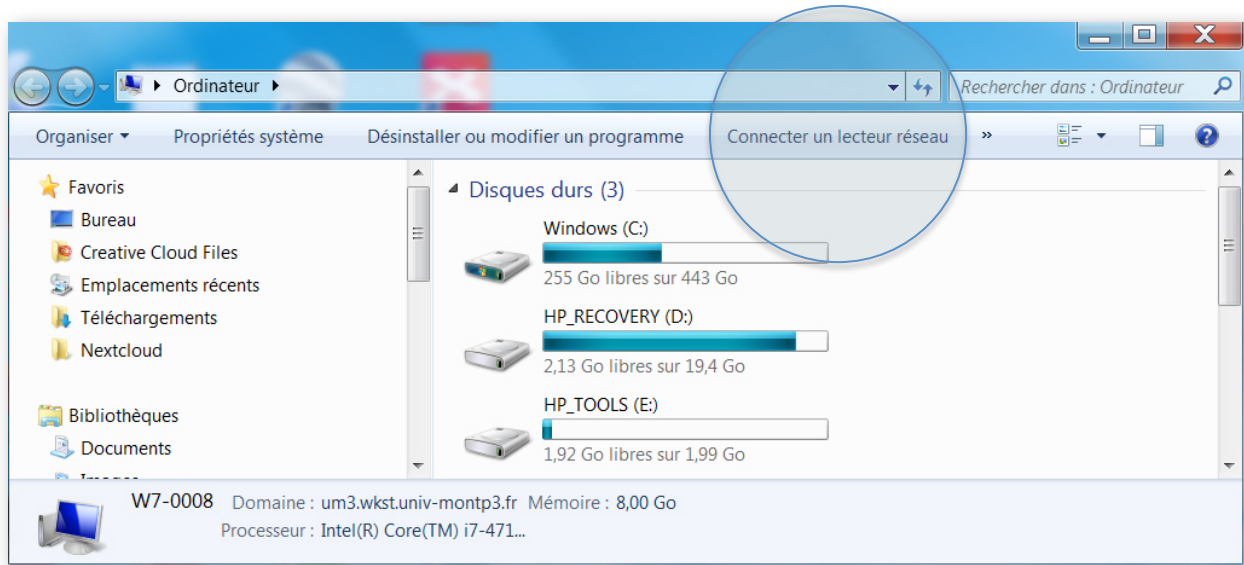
Ordinateur

Rechercher dans : Ordinateur

Organiser ▾ Propriétés système Désinstaller ou modifier un programme Connecter un lecteur réseau »

Favoris
Bureau
Creative Cloud Files
Emplacements récents
Téléchargements
Nextcloud

Bibliothèques
Documents
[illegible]

Disques durs (3)

Windows (C:)
255 Go libres sur 443 Go

HP_RECOVERY (D:)
2,13 Go libres sur 19,4 Go

HP_TOOLS (E:)
1,92 Go libres sur 1,99 Go

W7-0008 Domaine : um3.wkst.univ-montp3.fr Mémoire : 8,00 Go
Processeur : Intel(R) Core(TM) i7-471...